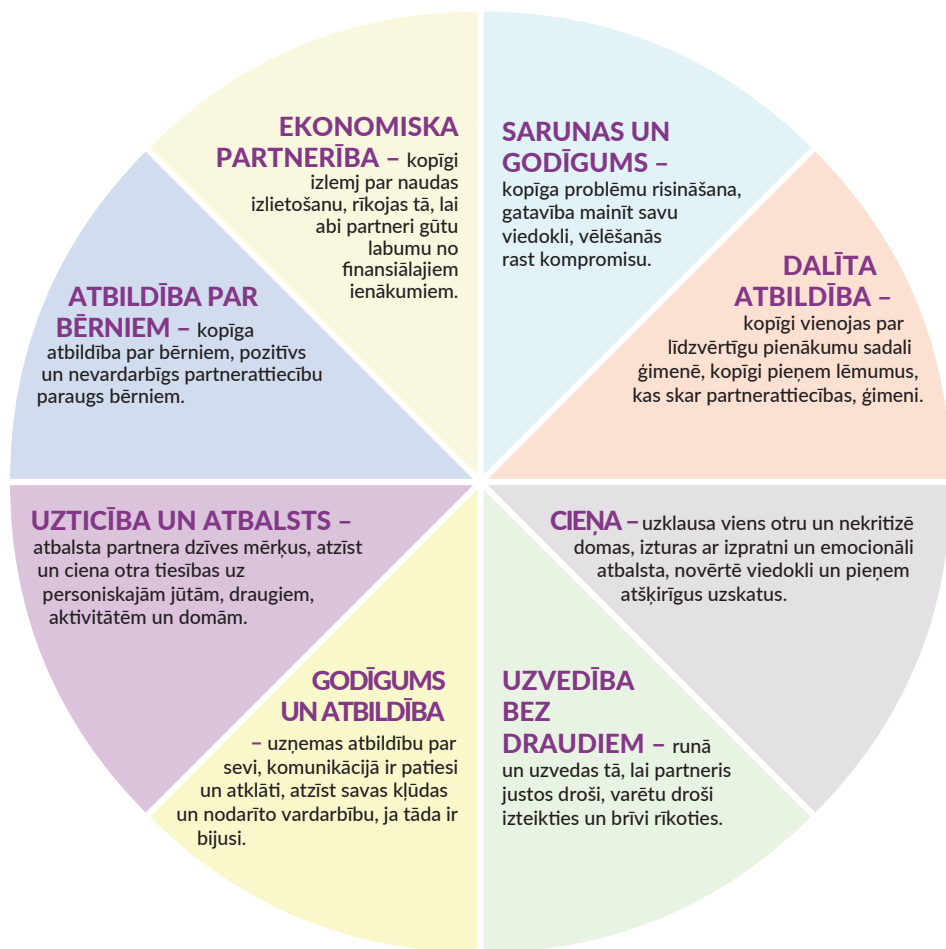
EKONOMISKA PARTNERĪBA – kopīgi izlemj par naudas izlietošanu, rīkojas tā, lai abi partneri gūtu labumu no finansiālajiem ienākumiem.

SARUNAS UN GODĪGUMS – kopīga problēmu risināšana, gatavība mainīt savu viedokli, vēlēšanās rast kompromisu.

DALĪTA ATBILDĪBA – kopīgi vienojas par līdzvērtīgu pienākumu sadali ģimenē, kopīgi pieņem lēmumus, kas skar partnerattiecības, ģimeni.

CIEŅA – uzklausa viens otru un nekritizē domas, izturas ar izpratni un emocionāli atbalsta, novērtē viedokli un pieņem atšķirīgus uzskatus.

UZVEDĪBA BEZ DRAUDIEM – runā un uzvedas tā, lai partneris justos droši, varētu droši izteikties un brīvi rīkoties.

GODĪGUMS UN ATBILDĪBA – uzņemas atbildību par sevi, komunikācijā ir patiesi un atklāti, atzīst savas kļūdas un nodarīto vardarbību, ja tāda ir bijusi.

UZTICĪBA UN ATBALSTS – atbalsta partnera dzīves mērķus, atzīst un ciena otra tiesības uz personiskajām jūtām, draugiem, aktivitātēm un domām.

ATBILDĪBA PAR BĒRNIEM – kopīga atbildība par bērniem, pozitīvs un nevardarbīgs partnerattiecību paraugs bērniem.